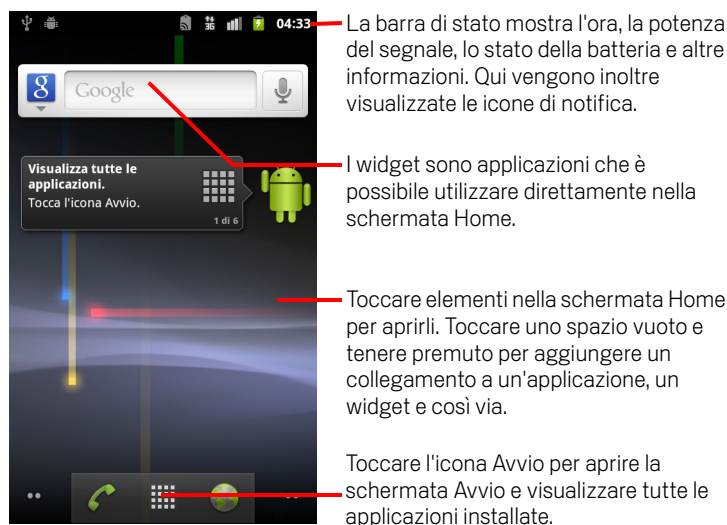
04:33

Google

Visualizza tutte le applicazioni.
Tocca l'icona Avvio.
1 di 6

La barra di stato mostra l'ora, la potenza del segnale, lo stato della batteria e altre informazioni. Qui vengono inoltre visualizzate le icone di notifica.

I widget sono applicazioni che è possibile utilizzare direttamente nella schermata Home.

Toccare elementi nella schermata Home per aprirli. Toccare uno spazio vuoto e tenere premuto per aggiungere un collegamento a un'applicazione, un widget e così via.

Toccare l'icona Avvio per aprire la schermata Avvio e visualizzare tutte le applicazioni installate.